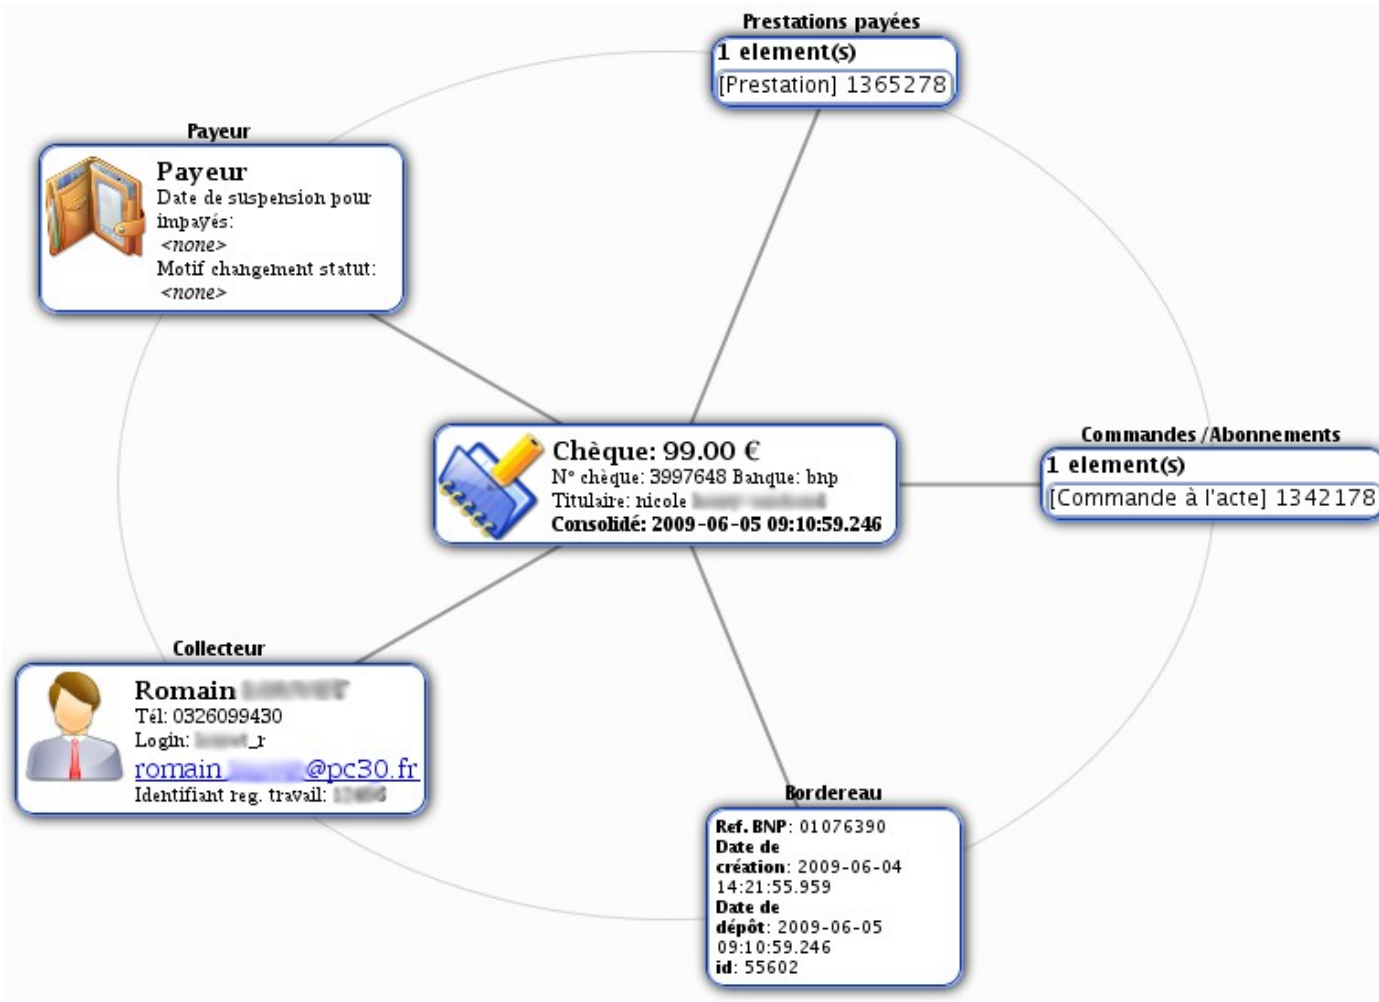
Prestations payées
1 element(s)
[Prestation] 1365278

Payeur
Payeur
Date de suspension pour impayés:
<none>
Motif changement statut:
<none>

Chèque: 99.00 €
N° chèque: 3997648 Banque: bnp
Titulaire: nicole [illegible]
Consolidé: 2009-06-05 09:10:59.246

Commandes /Abonnements
1 element(s)
[Commande à l'acte] 1342178

Collecteur
Romain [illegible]
Tél: 0326099430
Login: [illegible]_r
romain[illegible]@pc30.fr
Identifiant reg. travail: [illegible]

Bordereau
Ref. BNP: 01076390
Date de création: 2009-06-04 14:21:55.959
Date de dépôt: 2009-06-05 09:10:59.246
id: 55602